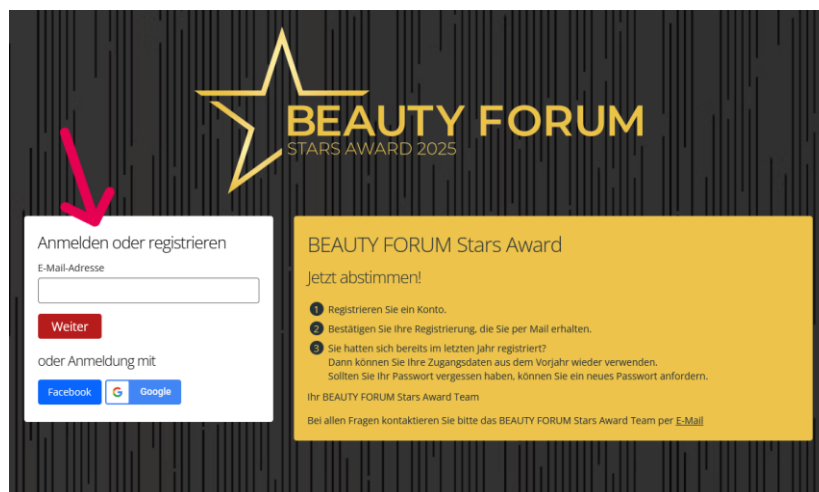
BEAUTY FORUM
STARS AWARD 2025

Anmelden oder registrieren
E-Mail-Adresse
Weiter
oder Anmeldung mit
Facebook
Google

BEAUTY FORUM Stars Award
Jetzt abstimmen!
1 Registrieren Sie ein Konto.
2 Bestätigen Sie Ihre Registrierung, die Sie per Mail erhalten.
3 Sie hatten sich bereits im letzten Jahr registriert? Dann können Sie Ihre Zugangsdaten aus dem Vorjahr wieder verwenden. Sollten Sie Ihr Passwort vergessen haben, können Sie ein neues Passwort anfordern.
Ihr BEAUTY FORUM Stars Award Team
Bei allen Fragen kontaktieren Sie bitte das BEAUTY FORUM Stars Award Team per E-Mail